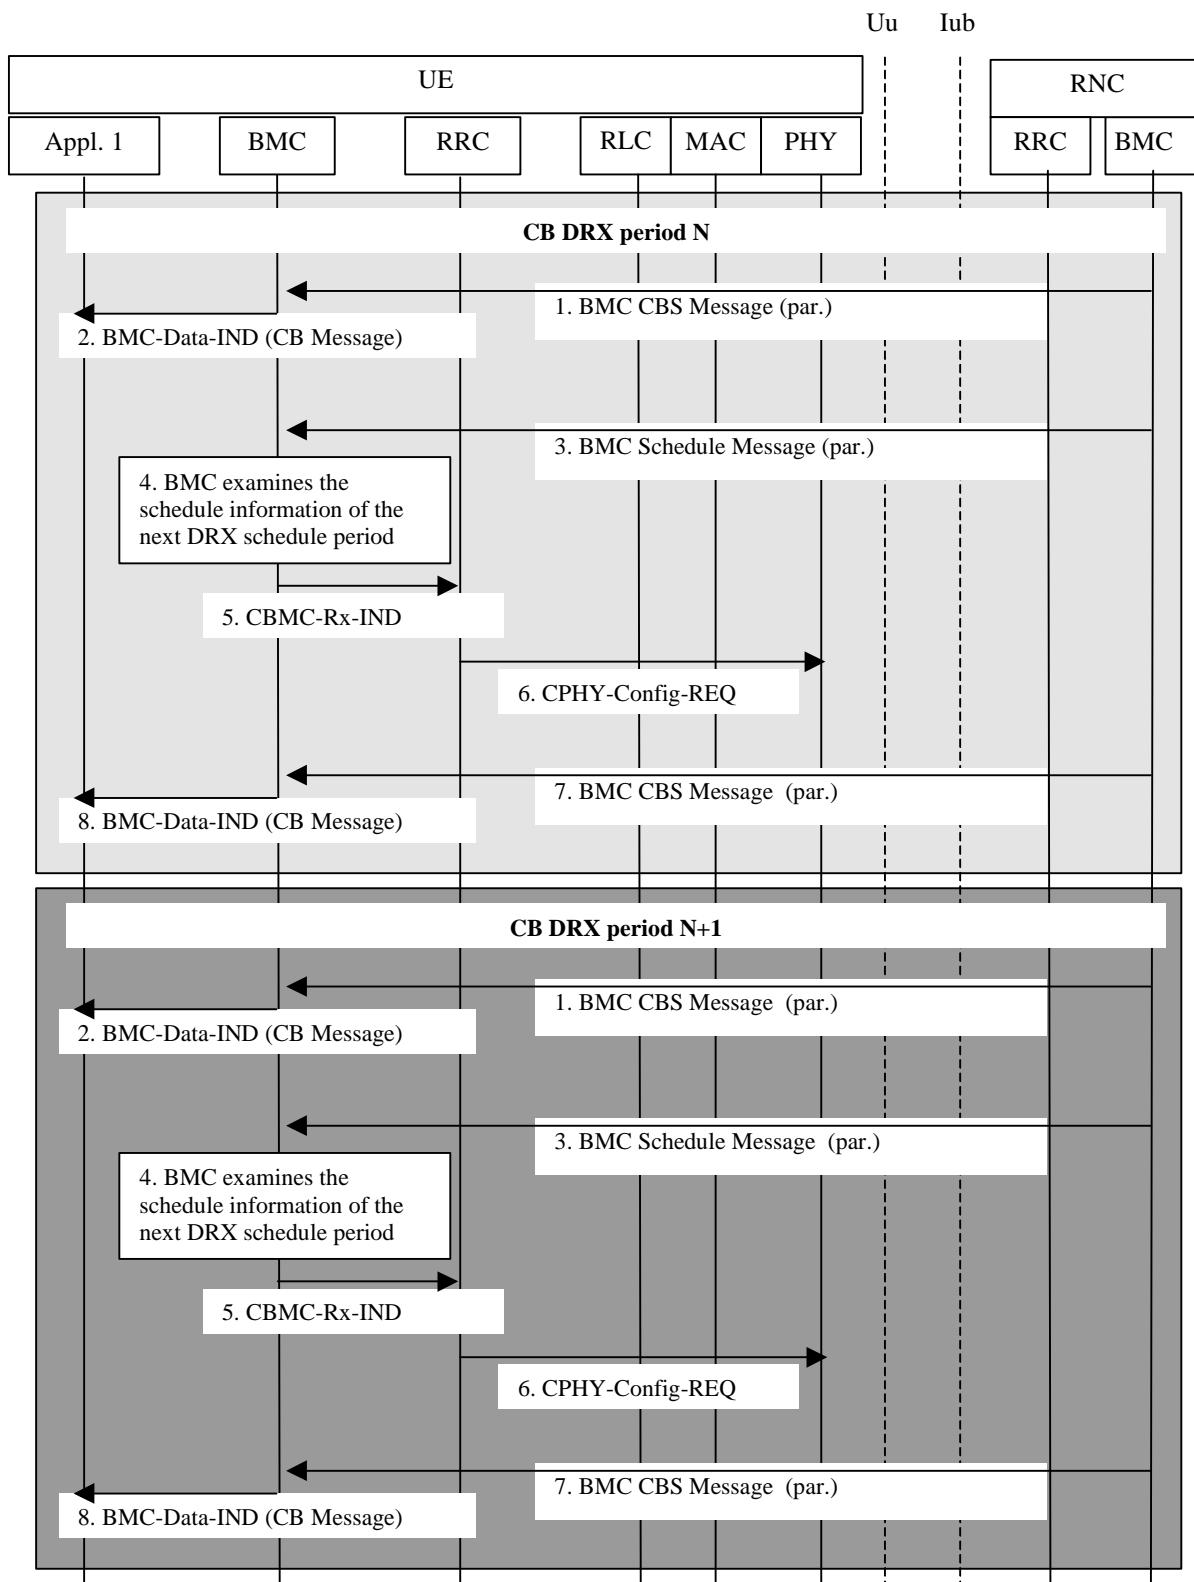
Uu Iub

UE

RNC

Appl. 1

BMC

RRC

RLC

MAC

PHY

RRC

BMC

**CB DRX period N**

1. BMC CBS Message (par.)

2. BMC-Data-IND (CB Message)

3. BMC Schedule Message (par.)

4. BMC examines the schedule information of the next DRX schedule period

5. CBMC-Rx-IND

6. CPHY-Config-REQ

7. BMC CBS Message (par.)

8. BMC-Data-IND (CB Message)

**CB DRX period N+1**

1. BMC CBS Message (par.)

2. BMC-Data-IND (CB Message)

3. BMC Schedule Message (par.)

4. BMC examines the schedule information of the next DRX schedule period

5. CBMC-Rx-IND

6. CPHY-Config-REQ

7. BMC CBS Message (par.)

8. BMC-Data-IND (CB Message)